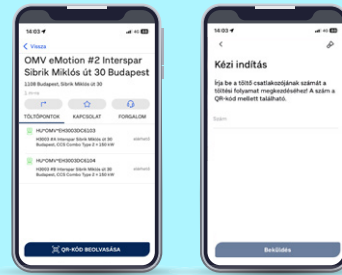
14:03

< Vissza

OMV eMotion #2 Interspar Sibrik Miklós út 30 Budapest

1108 Budapest, Sibrik Miklós út 30

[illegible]

TÖLTŐPONTOK

KAPCSOLAT

FORGALOM

HU*OMV*EH0003DC6103

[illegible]

HU*OMV*EH0003DC6104

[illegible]

QR-KÓD BEOLVASÁSA

14:03

<

Kézi indítás

Írja be a töltő csatlakozójának számát a töltési folyamat megkezdéséhez! A szám a QR-kód mellett található.

Szám

Beküldés